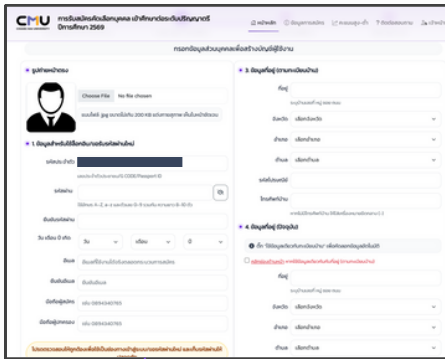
CMU การรับสมัครคัดเลือกบุคคล เข้าศึกษาต่อระดับปริญญาตรี ปีการศึกษา 2569

หน้าหลัก ข้อมูลการสมัคร ตรวจสอบผล ติดต่อสอบถาม เข้าสู่ระบบ

กรอกข้อมูลส่วนบุคคลเพื่อสร้างบัญชีผู้ใช้งาน

รูปถ่ายหน้าตรง

Choose File No file chosen

รองรับไฟล์ .jpg ขนาดไม่เกิน 200 KB

1. ข้อมูลสำหรับใช้เลือกเข้าระบบ (สร้างรหัสผ่านใหม่)

รหัสประจำตัว

รหัสผ่าน

ยืนยันรหัสผ่าน

วัน เดือน ปี เกิด วัน เดือน ปี

ชื่อเล่น

อีเมล

เบอร์โทรศัพท์มือถือ

3. ข้อมูลที่อยู่ (ตามทะเบียนบ้าน)

ที่อยู่

จังหวัด เลือกจังหวัด

อำเภอ เลือกอำเภอ

ตำบล เลือกตำบล

รหัสไปรษณีย์

โทรศัพท์บ้าน

4. ข้อมูลที่อยู่ (ปัจจุบัน)

ที่อยู่

จังหวัด เลือกจังหวัด

อำเภอ เลือกอำเภอ

ตำบล เลือกตำบล

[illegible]